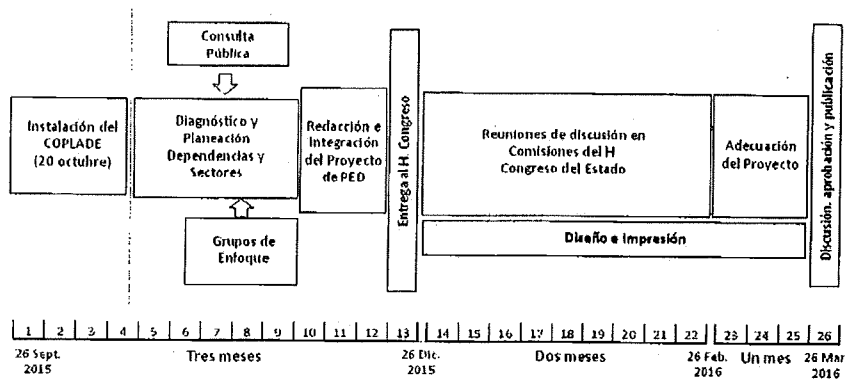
Consulta Pública

Instalación del COPLADE (20 octubre)

Diagnóstico y Planeación Dependencias y Sectores

Grupos de Enfoque

Redacción e Integración del Proyecto de PED

Entrega al H. Congreso

Reuniones de discusión en Comisiones del H Congreso del Estado

Diseño e impresión

Adecuación del Proyecto

Discusión, aprobación y publicación

| 1 | 2 | 3 | 4 | 5 | 6 | 7 | 8 | 9 | 10 | 11 | 12 | 13 | 14 | 15 | 16 | 17 | 18 | 19 | 20 | 21 | 22 | 23 | 24 | 25 | 26 |
|---|---|---|---|---|---|---|---|---|---|---|---|---|---|---|---|---|---|---|---|---|---|---|---|---|---|

26 Sept. 2015

Tres meses

26 Dic. 2015

Dos meses

26 Feb. 2016

Un mes

26 Mar 2016